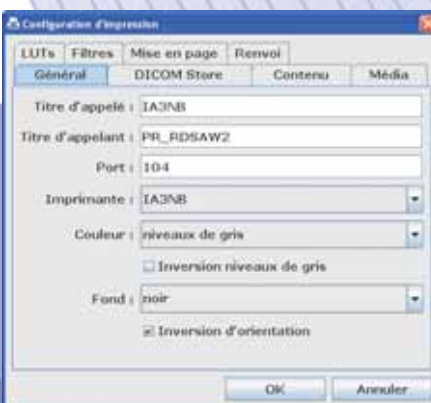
Configuration d'impression

LUTs | Filtres | Mise en page | Renvoi
Général | DICOM Store | Contenu | Média

Titre d'appelé : IA3NB
Titre d'appelant : PR_RDSAW2
Port : 104
Imprimante : IA3NB
Couleur : niveaux de gris
Inversion niveaux de gris
Fond : noir
Inversion d'orientation

OK
Annuler